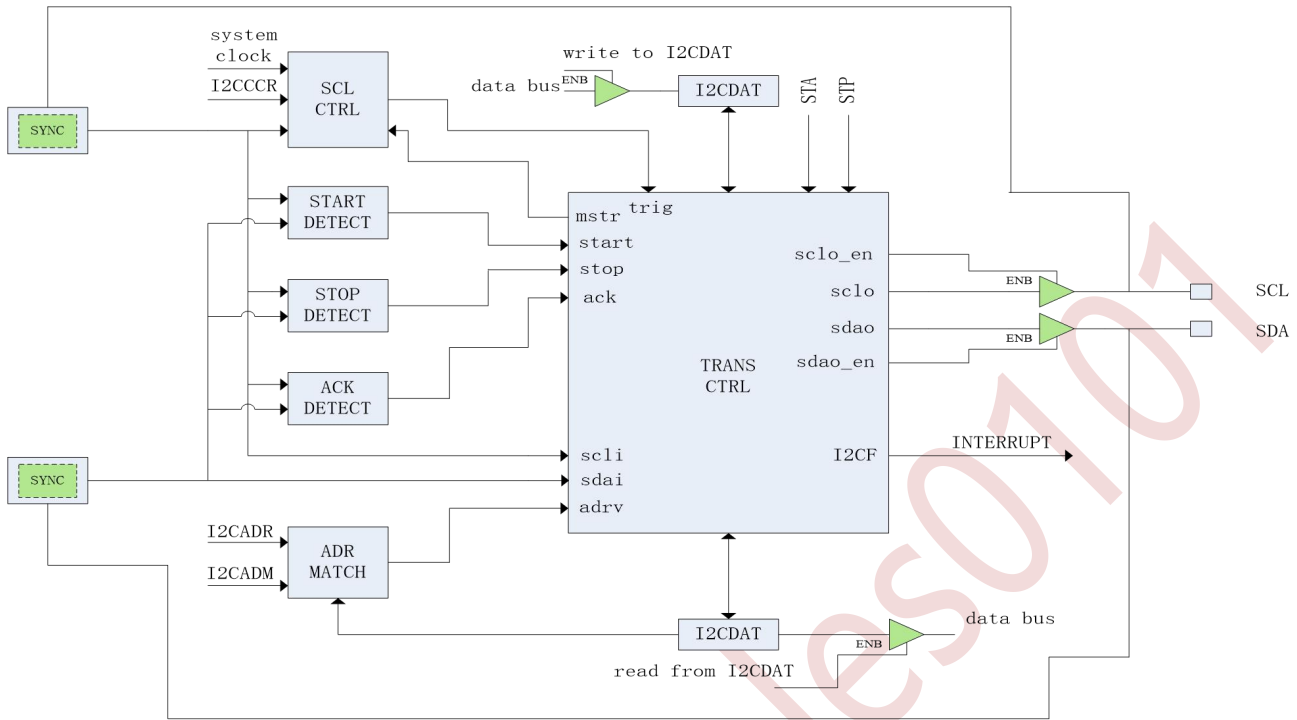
system clock
I2CCCR
SCL CTRL
write to I2CDAT
ENB
data bus
I2CDAT
STA
STP
SYNC
START DETECT
STOP DETECT
ACK DETECT
mstr
trig
start
stop
ack
sclo_en
sclo
sdao
sdao_en
ENB
ENB
SCL
SDA
TRANS CTRL
scli
sdai
adrv
I2CF
INTERRUPT
SYNC
I2CADR
I2CADM
ADR MATCH
I2CDAT
ENB
data bus
read from I2CDAT
les0101